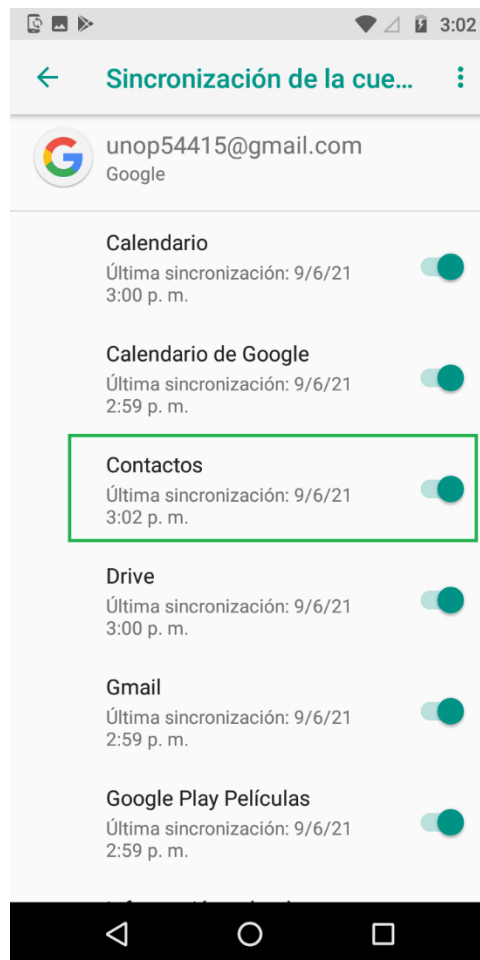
3:02

Sincronización de la cue...

unop54415@gmail.com
Google

Calendario
Última sincronización: 9/6/21 3:00 p. m.

Calendario de Google
Última sincronización: 9/6/21 2:59 p. m.

Contactos
Última sincronización: 9/6/21 3:02 p. m.

Drive
Última sincronización: 9/6/21 3:00 p. m.

Gmail
Última sincronización: 9/6/21 2:59 p. m.

Google Play Películas
Última sincronización: 9/6/21 2:59 p. m.

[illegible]